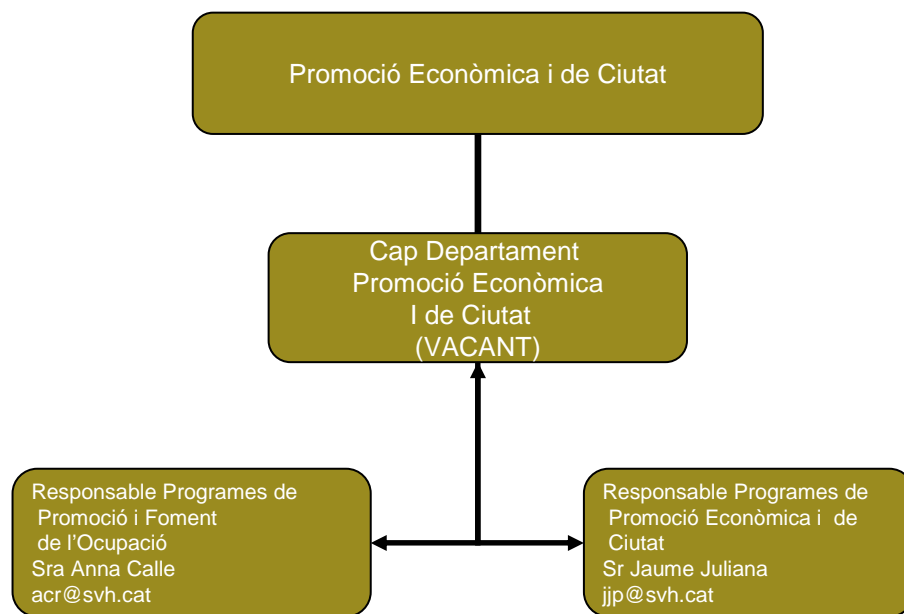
Promoció Econòmica i de Ciutat

Cap Departament
Promoció Econòmica
I de Ciutat
(VACANT)

Responsable Programes de
Promoció i Foment
de l'Ocupació
Sra Anna Calle
acr@svh.cat

Responsable Programes de
Promoció Econòmica i de
Ciutat
Sr Jaume Juliana
jjp@svh.cat